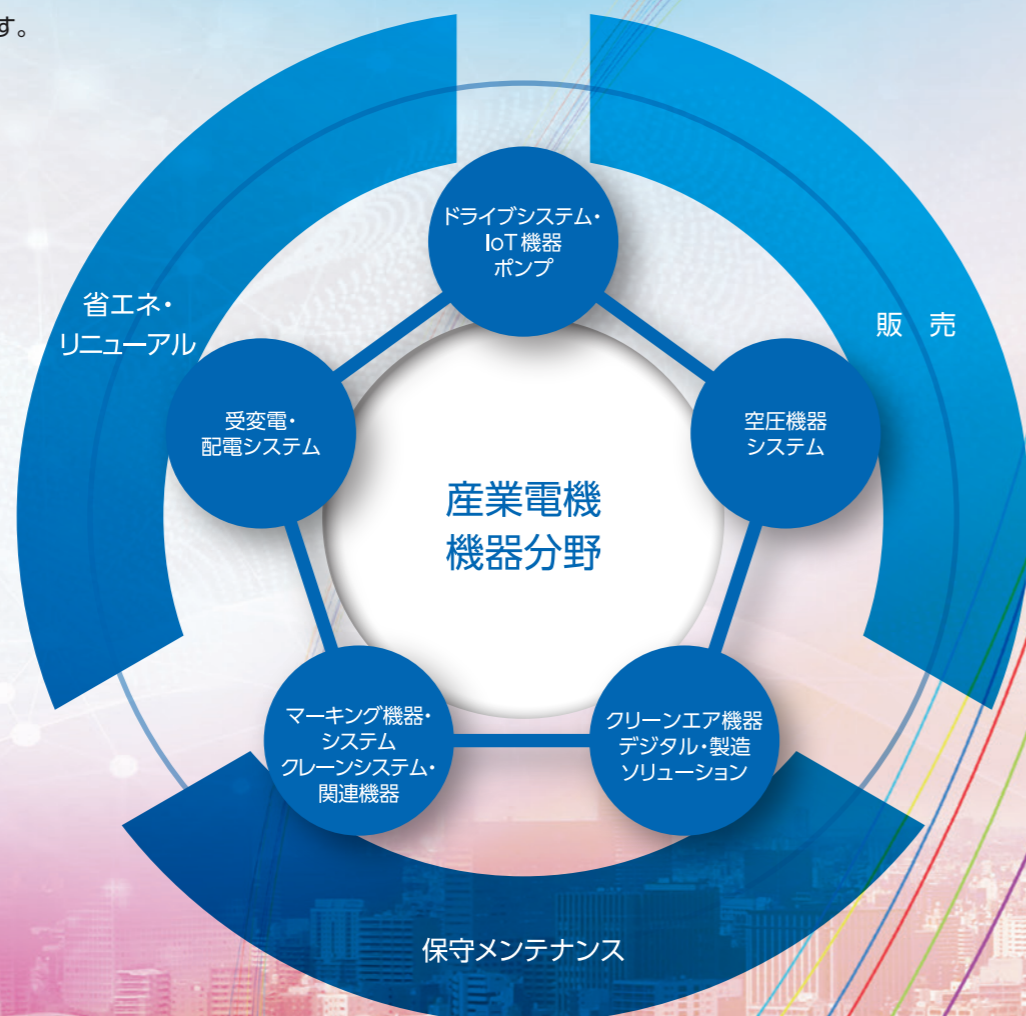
す。

ドライブシステム・
IoT 機器
ポンプ

省エネ・
リニューアル

販　売

受変電・
配電システム

空圧機器
システム

産業電機
機器分野

マーキング機器・
システム
クレーンシステム・
関連機器

クリーンエア機器
デジタル・製造
ソリューション

保守メンテナンス